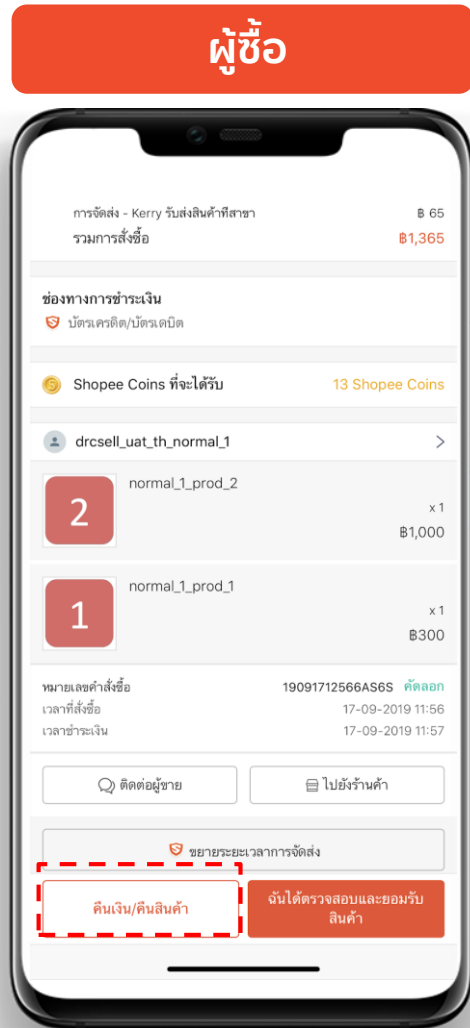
ผู้ซื้อ

การจัดส่ง - Kerry รับส่งสินค้าที่สาขา ฿ 65
รวมการสั่งซื้อ ฿1,365

ช่องทางการชำระเงิน
บัตรเครดิต/บัตรเดบิต

Shopee Coins ที่จะได้รับ 13 Shopee Coins

drcsell_uat_th_normal_1

2
normal_1_prod_2
x 1
฿1,000

1
normal_1_prod_1
x 1
฿300

หมายเลขคำสั่งซื้อ 19091712566AS6S คัดลอก
เวลาที่สั่งซื้อ 17-09-2019 11:56
เวลาชำระเงิน 17-09-2019 11:57

ติดต่อผู้ขาย
ไปยังร้านค้า

ขยายระยะเวลาการจัดส่ง

คืนเงิน/คืนสินค้า
ฉันได้ตรวจสอบและยอมรับสินค้า